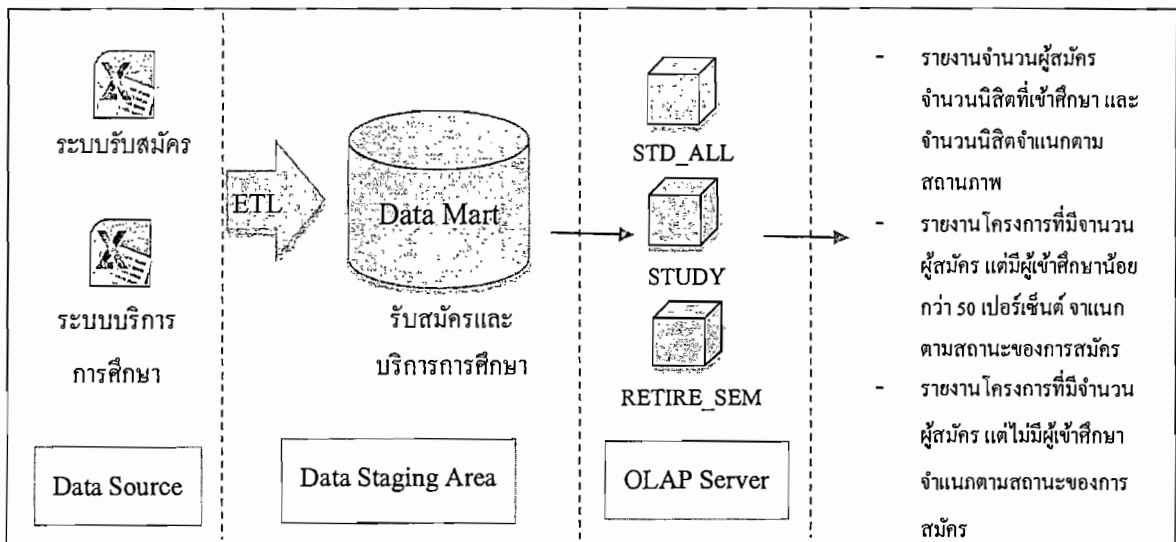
ระบบรับสมัคร

ระบบบริการการศึกษา

Data Source

ETL

Data Mart

รับสมัครและบริการการศึกษา

Data Staging Area

STD_ALL

STUDY

RETIRE_SEM

OLAP Server

- รายงานจำนวนผู้สมัคร จำนวนนิสิตที่เข้าศึกษา และจำนวนนิสิตจำแนกตามสถานภาพ
- รายงานโครงการที่มีจานวนผู้สมัคร แต่มีผู้เข้าศึกษาน้อยกว่า 50 เปอร์เซ็นต์ จาแนกตามสถานะของการสมัคร
- รายงานโครงการที่มีจำนวนผู้สมัคร แต่ไม่มีผู้เข้าศึกษา จำแนกตามสถานะของการสมัคร